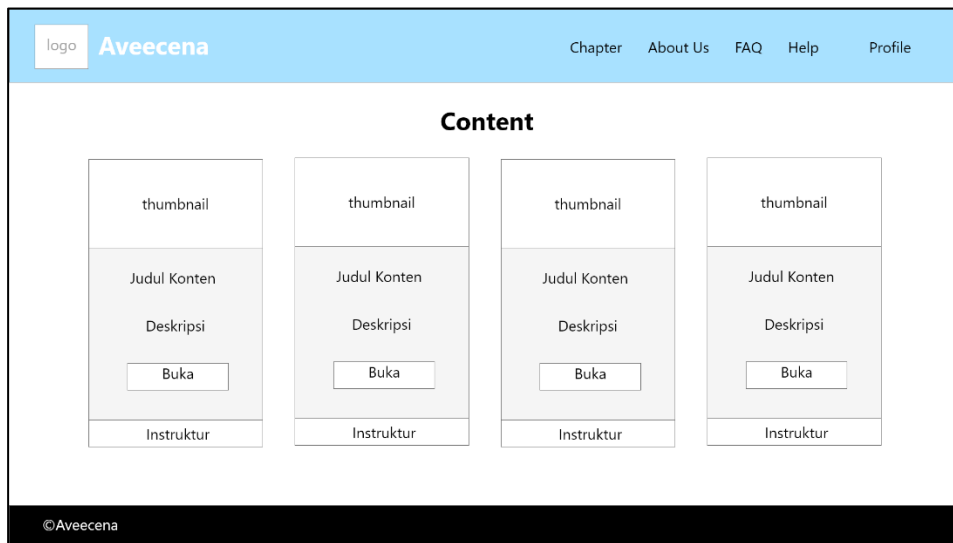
logo Aveecena

Chapter About Us FAQ Help Profile

Content

thumbnail

Judul Konten

Deskripsi

Buka

Instruktur

thumbnail

Judul Konten

Deskripsi

Buka

Instruktur

thumbnail

Judul Konten

Deskripsi

Buka

Instruktur

thumbnail

Judul Konten

Deskripsi

Buka

Instruktur

©Aveecena